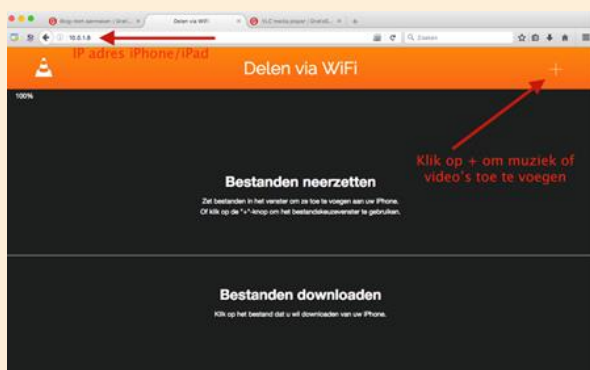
Blog item aanmaken | iCreat... × Delen via WiFi × VLC media player | iCreat... × +

10.0.1.8

Zoeken

IP adres iPhone/iPad

Delen via WiFi

+

100%

Klik op + om muziek of video's toe te voegen

Bestanden neerzetten

Zet bestanden in het venster om ze toe te voegen aan uw iPhone.
Of klik op de "+"-knop om het bestandskeuzevenster te gebruiken.

Bestanden downloaden

Klik op het bestand dat u wil downloaden van uw iPhone.